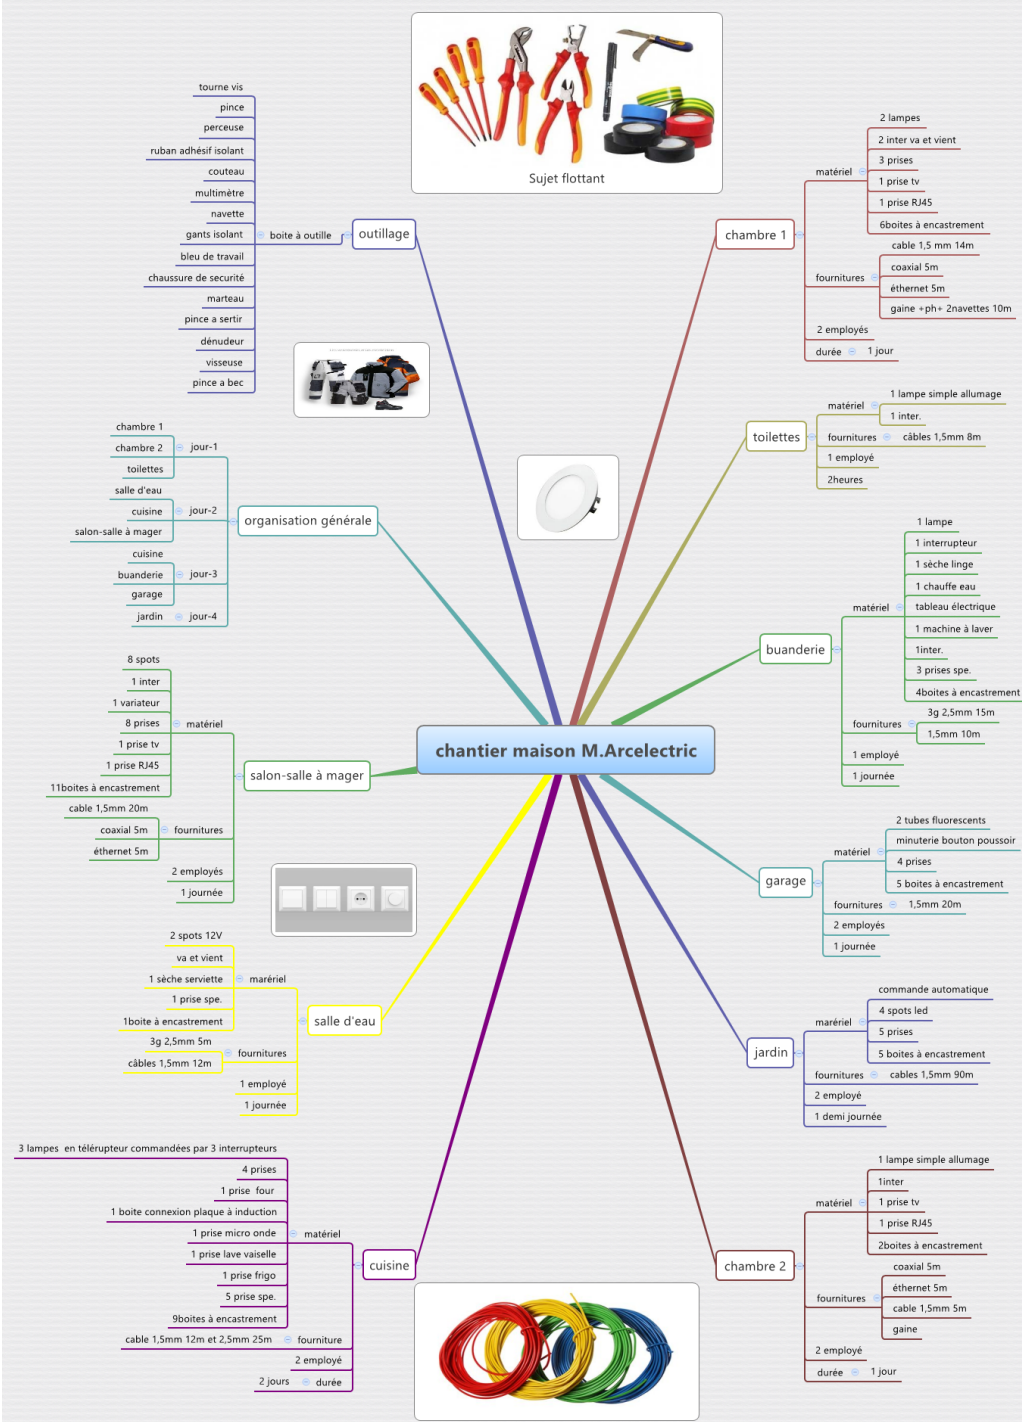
Sujet flottant

chantier maison M.Arcelectric

outillage
boite à outille
tourne vis
pince
perceuse
ruban adhésif isolant
couteau
multimètre
navette
gants isolant
bleu de travail
chaussure de securité
marteau
pince a sertir
dénudeur
visseuse
pince a bec

organisation générale
jour-1
chambre 1
chambre 2
toilettes
jour-2
salle d'eau
cuisine
salon-salle à mager
jour-3
cuisine
buanderie
garage
jour-4
jardin

salon-salle à mager
matériel
8 spots
1 inter
1 variateur
8 prises
1 prise tv
1 prise RJ45
11boites à encastrement
fournitures
cable 1,5mm 20m
coaxial 5m
éthernet 5m
2 employés
1 journée

salle d'eau
maréiel
2 spots 12V
va et vient
1 sèche serviette
1 prise spe.
1boite à encastrement
fournitures
3g 2,5mm 5m
câbles 1,5mm 12m
1 employé
1 journée

cuisine
matériel
3 lampes en télérupteur commandées par 3 interrupteurs
4 prises
1 prise four
1 boite connexion plaque à induction
1 prise micro onde
1 prise lave vaiselle
1 prise frigo
5 prise spe.
9boites à encastrement
fourniture
cable 1,5mm 12m et 2,5mm 25m
2 employé
durée
2 jours

chambre 1
matériel
2 lampes
2 inter va et vient
3 prises
1 prise tv
1 prise RJ45
6boites à encastrement
fournitures
cable 1,5 mm 14m
coaxial 5m
éthernet 5m
gaine +ph+ 2navettes 10m
2 employés
durée
1 jour

toilettes
matériel
1 lampe simple allumage
1 inter.
fournitures
câbles 1,5mm 8m
1 employé
2heures

buanderie
matériel
1 lampe
1 interrupteur
1 sèche linge
1 chauffe eau
tableau électrique
1 machine à laver
1inter.
3 prises spe.
4boites à encastrement
fournitures
3g 2,5mm 15m
1,5mm 10m
1 employé
1 journée

garage
matériel
2 tubes fluorescents
minuterie bouton poussoir
4 prises
5 boites à encastrement
fournitures
1,5mm 20m
2 employés
1 journée

jardin
maréiel
commande automatique
4 spots led
5 prises
5 boites à encastrement
fournitures
cables 1,5mm 90m
2 employé
1 demi journée

chambre 2
matériel
1 lampe simple allumage
1inter
1 prise tv
1 prise RJ45
2boites à encastrement
fournitures
coaxial 5m
éthernet 5m
cable 1,5mm 5m
gaine
2 employé
durée
1 jour